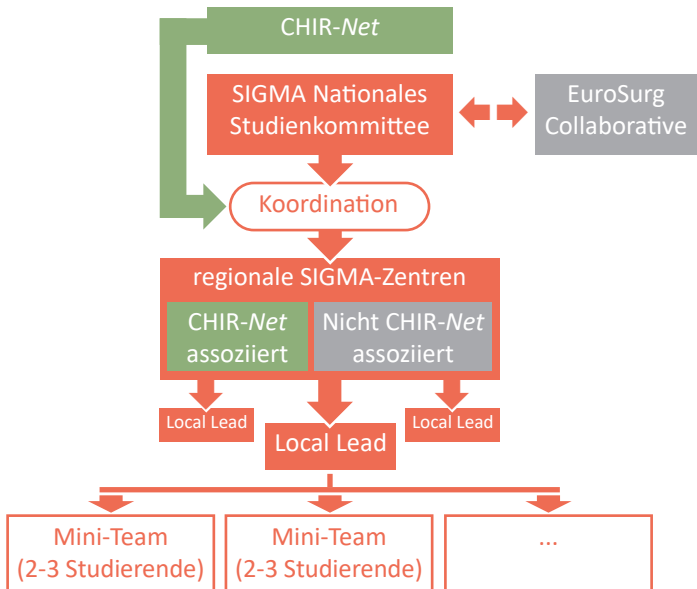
CHIR-Net

SIGMA Nationales Studienkommittee

EuroSurg Collaborative

Koordination

regionale SIGMA-Zentren

CHIR-Net assoziiert

Nicht CHIR-Net assoziiert

Local Lead

Local Lead

Local Lead

Mini-Team (2-3 Studierende)

Mini-Team (2-3 Studierende)

...